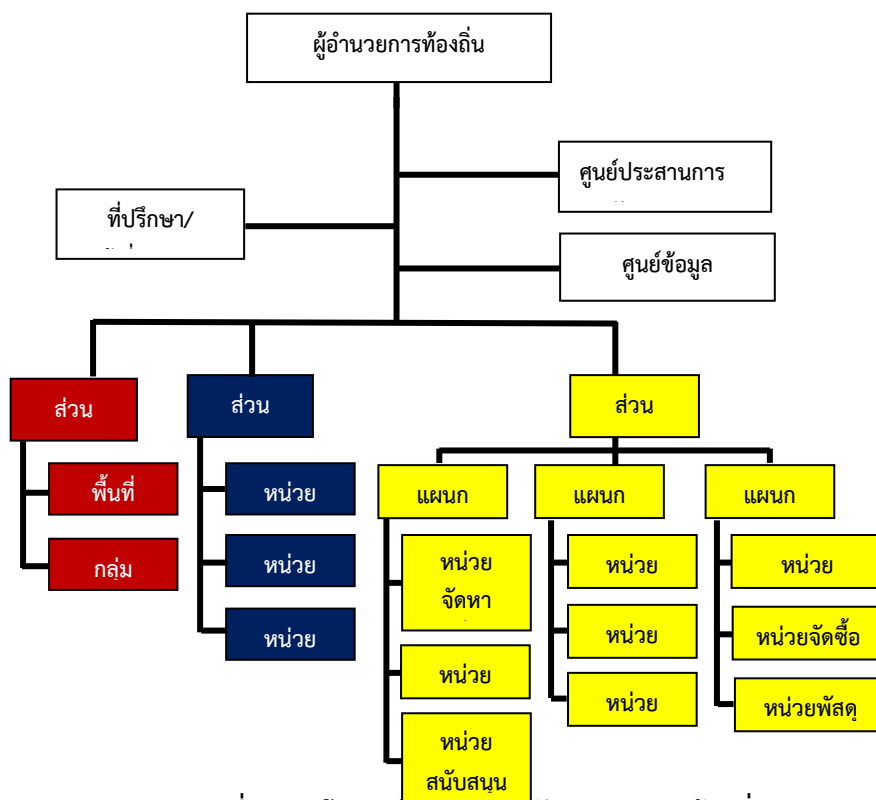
ผู้อำนวยการท้องถิ่น

ศูนย์ประสานการ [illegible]

ที่ปรึกษา/ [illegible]

ศูนย์ข้อมูล

ส่วน

พื้นที่

กลุ่ม

ส่วน

หน่วย

หน่วย

หน่วย

ส่วน

แผนก

หน่วย จัดหา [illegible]

หน่วย

หน่วย สนับสนุน

แผนก

หน่วย

หน่วย

หน่วย

แผนก

หน่วย

หน่วยจัดซื้อ

หน่วยพัสดุ

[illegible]